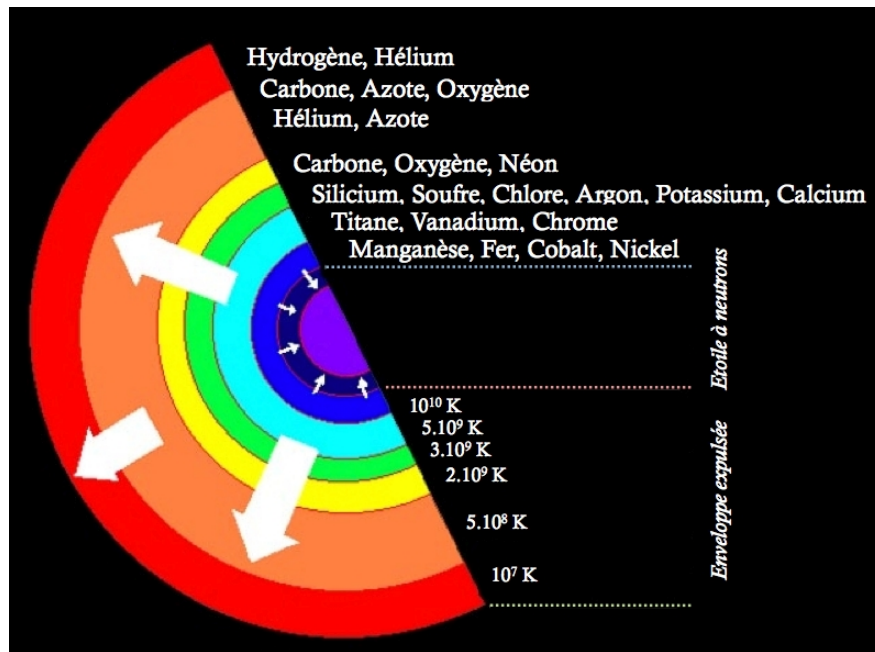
Hydrogène, Hélium
Carbone, Azote, Oxygène
Hélium, Azote
Carbone, Oxygène, Néon
Silicium, Soufre, Chlore, Argon, Potassium, Calcium
Titane, Vanadium, Chrome
Manganèse, Fer, Cobalt, Nickel

Etoile à neutrons

$10^{10}$ K
$5.10^{9}$ K
$3.10^{9}$ K
$2.10^{9}$ K
$5.10^{8}$ K
$10^{7}$ K

Enveloppe expulsée